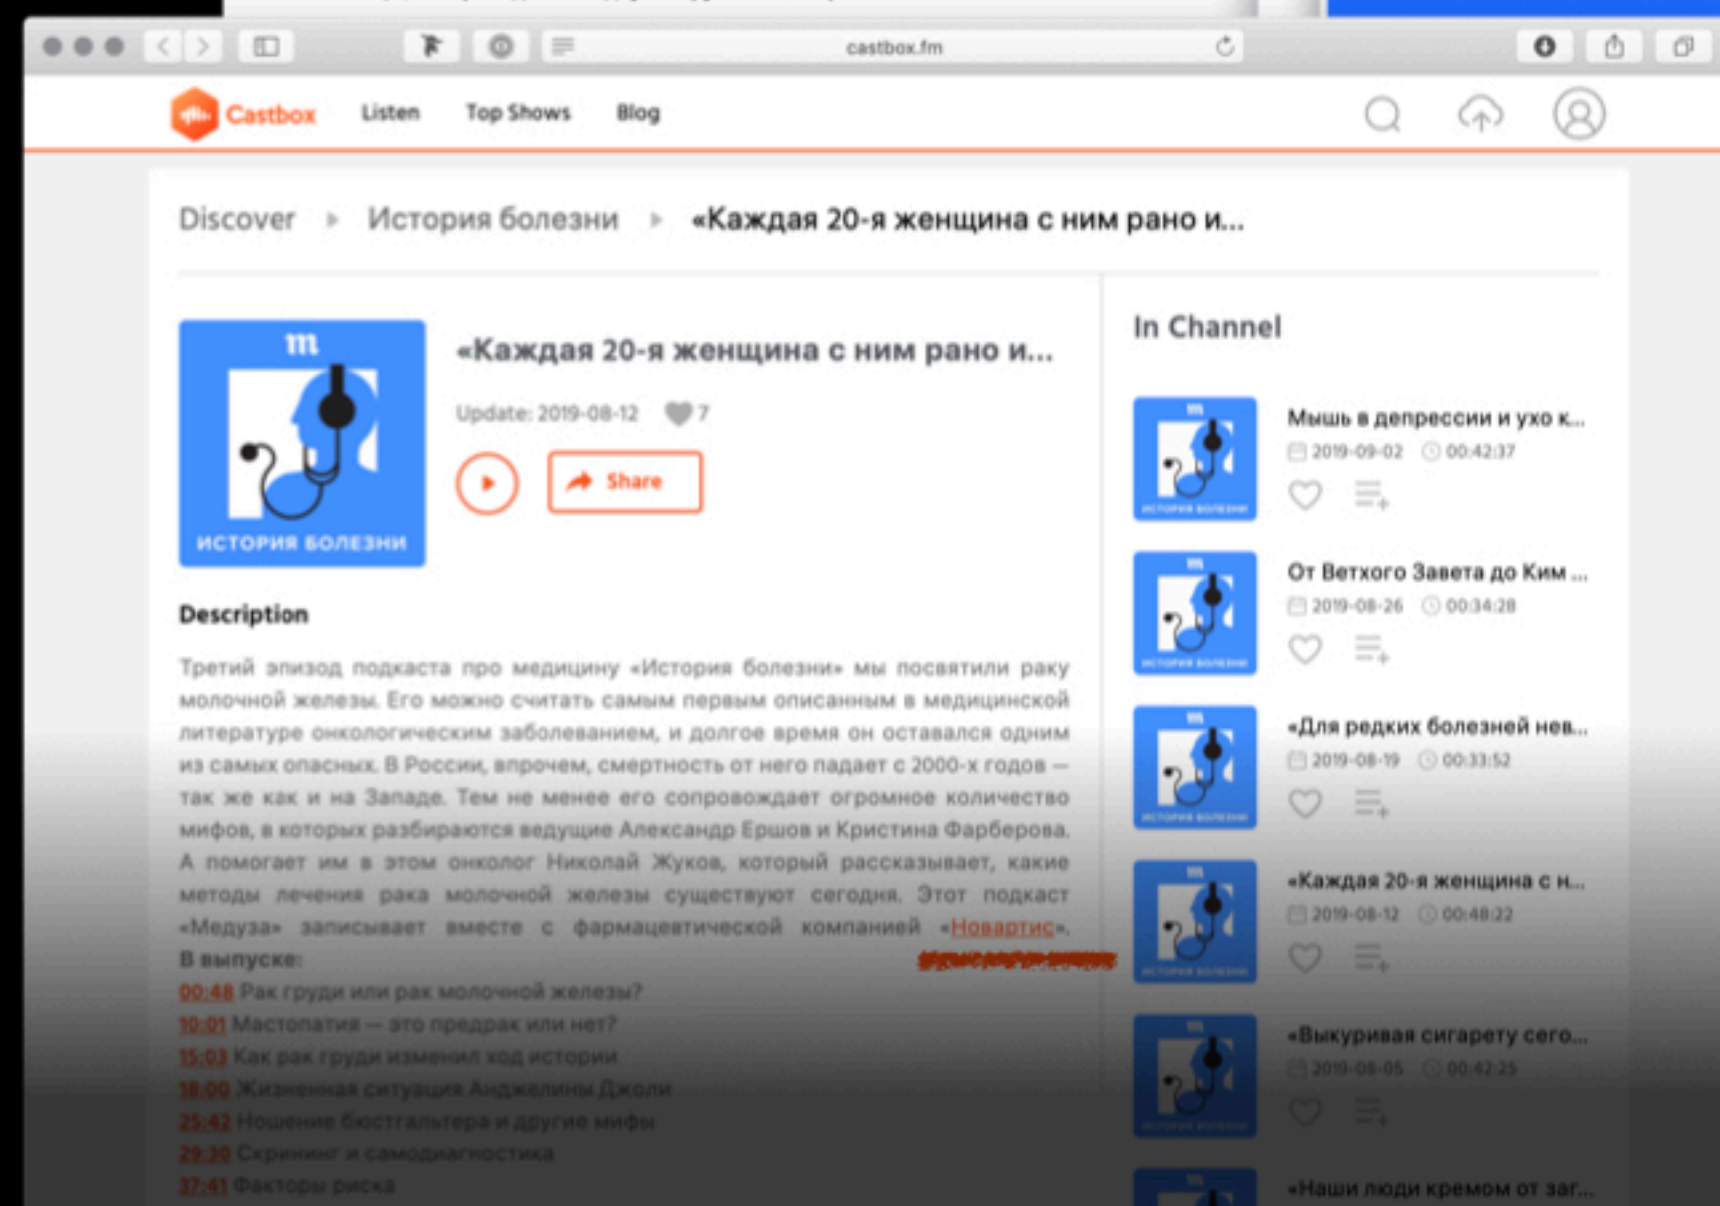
castbox.fm

Castbox Listen Top Shows Blog

Discover › История болезни › «Каждая 20-я женщина с ним рано и...

m
ИСТОРИЯ БОЛЕЗНИ

«Каждая 20-я женщина с ним рано и...

Update: 2019-08-12 7

Share

Description

Третий эпизод подкаста про медицину «История болезни» мы посвятили раку молочной железы. Его можно считать самым первым описанным в медицинской литературе онкологическим заболеванием, и долгое время он оставался одним из самых опасных. В России, впрочем, смертность от него падает с 2000-х годов — так же как и на Западе. Тем не менее его сопровождает огромное количество мифов, в которых разбираются ведущие Александр Ершов и Кристина Фарберова. А помогает им в этом онколог Николай Жуков, который рассказывает, какие методы лечения рака молочной железы существуют сегодня. Этот подкаст «Медуза» записывает вместе с фармацевтической компанией «Новартис». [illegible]
В выпуске:
00:48 Рак груди или рак молочной железы?
10:01 Мастопатия — это предрак или нет?
15:03 Как рак груди изменил ход истории
18:00 Жизненная ситуация Анджелины Джоли
25:42 Ношение бюстгальтера и другие мифы
29:30 Скрининг и самодиагностика
37:41 Факторы риска

In Channel

Мышь в депрессии и ухо к...
2019-09-02 00:42:37

От Ветхого Завета до Ким ...
2019-08-26 00:34:28

«Для редких болезней нев...
2019-08-19 00:33:52

«Каждая 20-я женщина с н...
2019-08-12 00:48:22

«Выкуривая сигарету сего...
2019-08-05 00:42:25

«Наши люди кремом от заг...